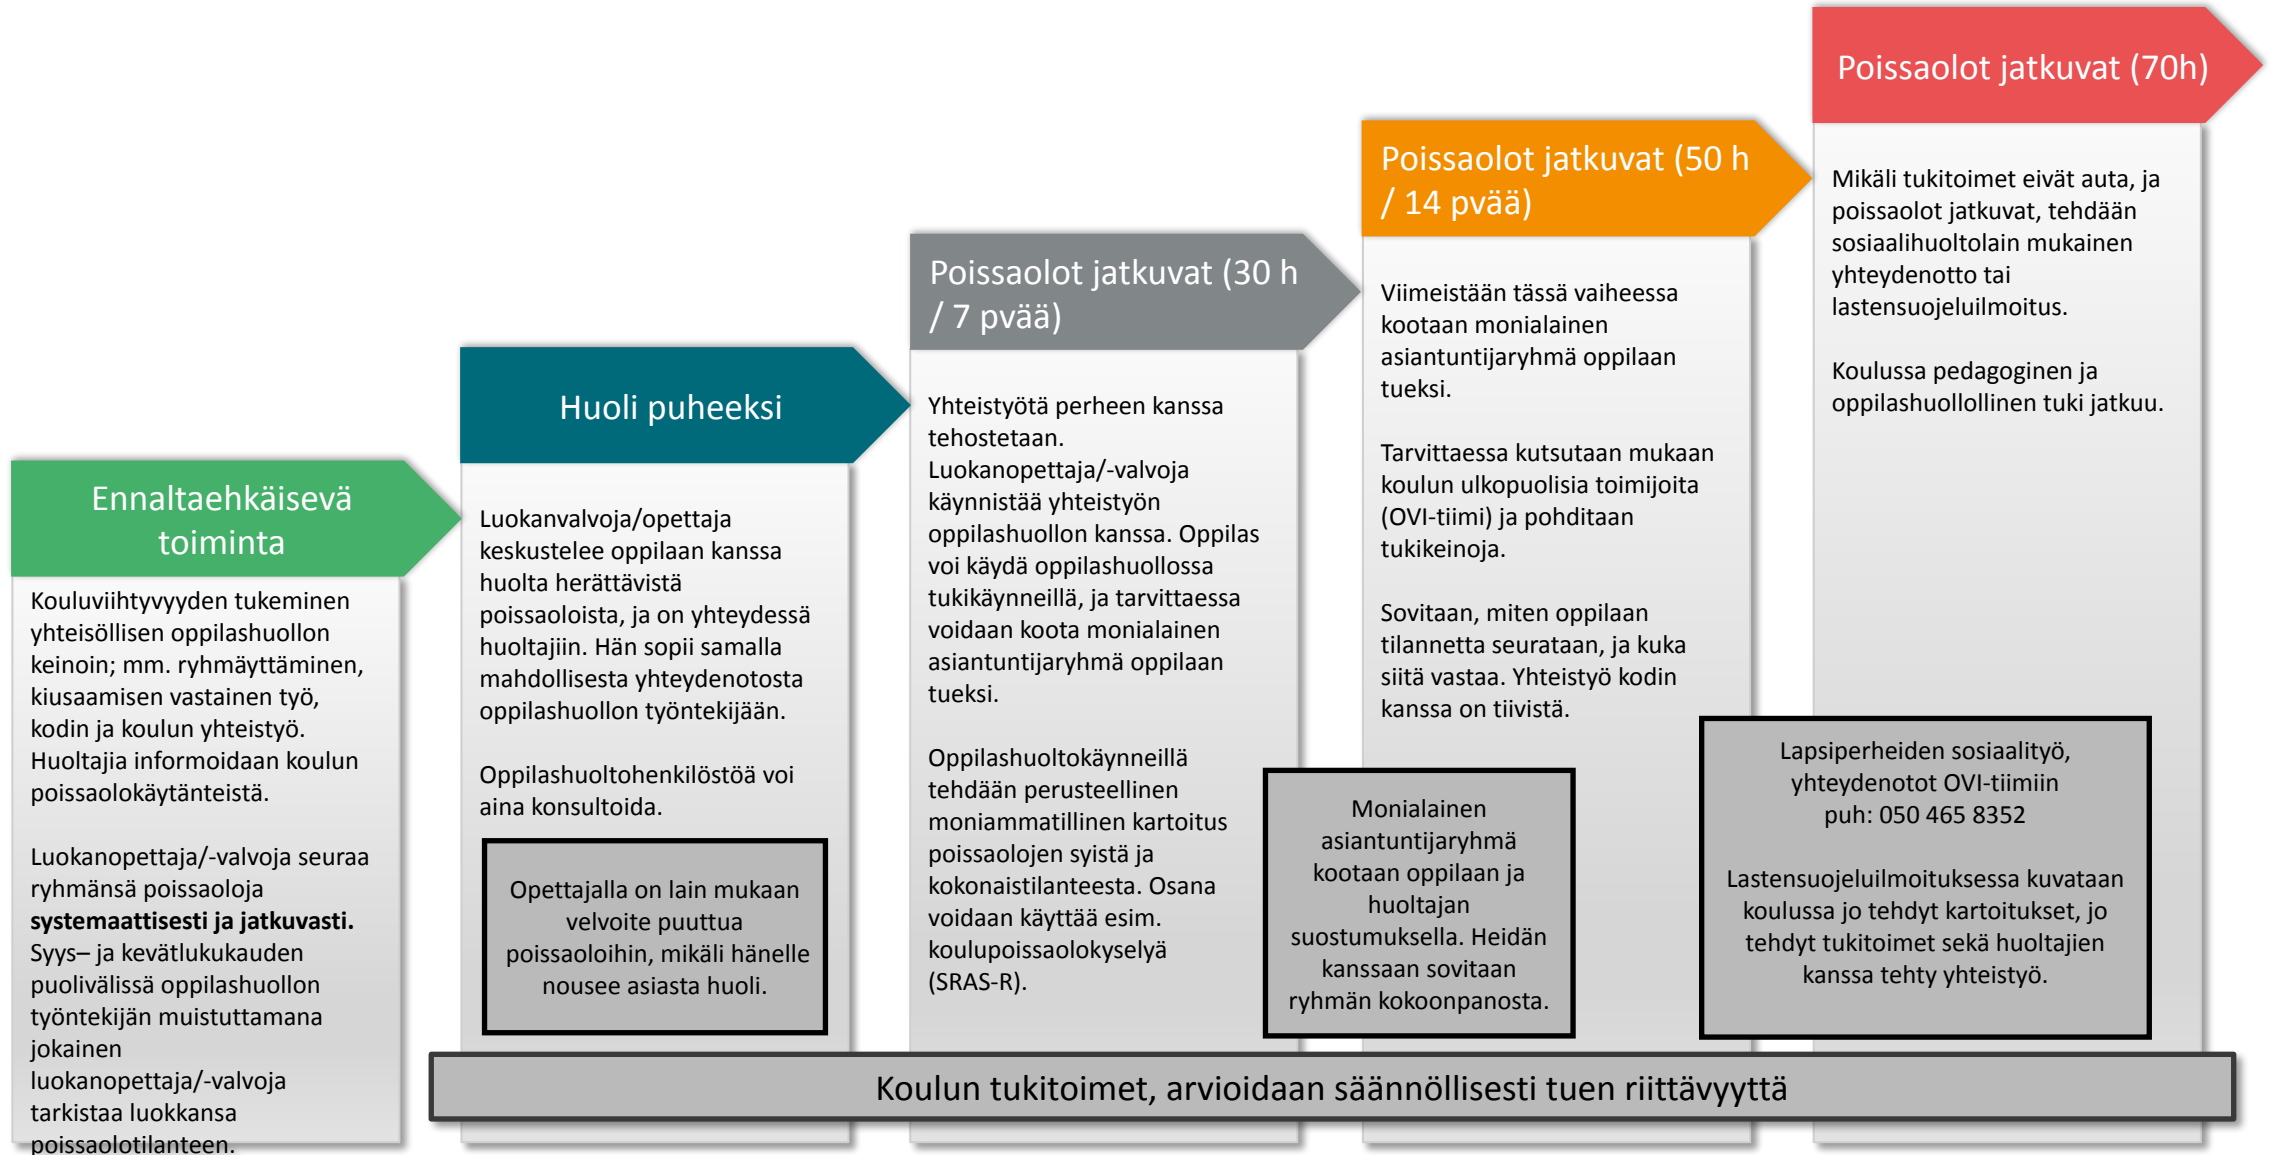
Ennaltaehkäisevä toiminta

Kouluviihtyvyyden tukeminen yhteisöllisen oppilashuollon keinoin; mm. ryhmäyttäminen, kiusaamisen vastainen työ, kodin ja koulun yhteistyö. Huoltajia informoidaan koulun poissaolokäytänteistä.

Luokanopettaja/-valvoja seuraa ryhmänsä poissaoloja **systemaattisesti ja jatkuvasti.** Syys– ja kevätlukukauden puolivälissä oppilashuollon työntekijän muistuttamana jokainen luokanopettaja/-valvoja tarkistaa luokkansa poissaolotilanteen.

Huoli puheeksi

Luokanvalvoja/opettaja keskustelee oppilaan kanssa huolta herättävistä poissaoloista, ja on yhteydessä huoltajiin. Hän sopii samalla mahdollisesta yhteydenotosta oppilashuollon työntekijään.

Oppilashuoltohenkilöstöä voi aina konsultoida.

Opettajalla on lain mukaan velvoite puuttua poissaoloihin, mikäli hänelle nousee asiasta huoli.

Poissaolot jatkuvat (30 h / 7 pvää)

Yhteistyötä perheen kanssa tehostetaan. Luokanopettaja/-valvoja käynnistää yhteistyön oppilashuollon kanssa. Oppilas voi käydä oppilashuollossa tukikäynneillä, ja tarvittaessa voidaan koota monialainen asiantuntijaryhmä oppilaan tueksi.

Oppilashuoltokäynneillä tehdään perusteellinen moniammatillinen kartoitus poissaolojen syistä ja kokonaistilanteesta. Osana voidaan käyttää esim. koulupoissaolokyselyä (SRAS-R).

Poissaolot jatkuvat (50 h / 14 pvää)

Viimeistään tässä vaiheessa kootaan monialainen asiantuntijaryhmä oppilaan tueksi.

Tarvittaessa kutsutaan mukaan koulun ulkopuolisia toimijoita (OVI-tiimi) ja pohditaan tukikeinoja.

Sovitaan, miten oppilaan tilannetta seurataan, ja kuka siitä vastaa. Yhteistyö kodin kanssa on tiivistä.

Monialainen asiantuntijaryhmä kootaan oppilaan ja huoltajan suostumuksella. Heidän kanssaan sovitaan ryhmän kokoonpanosta.

Poissaolot jatkuvat (70h)

Mikäli tukitoimet eivät auta, ja poissaolot jatkuvat, tehdään sosiaalihuoltolain mukainen yhteydenotto tai lastensuojeluilmoitus.

Koulussa pedagoginen ja oppilashuollollinen tuki jatkuu.

Lapsiperheiden sosiaalityö, yhteydenotot OVI-tiimiin puh: 050 465 8352

Lastensuojeluilmoituksessa kuvataan koulussa jo tehdyt kartoitukset, jo tehdyt tukitoimet sekä huoltajien kanssa tehty yhteistyö.

Koulun tukitoimet, arvioidaan säännöllisesti tuen riittävyyttä